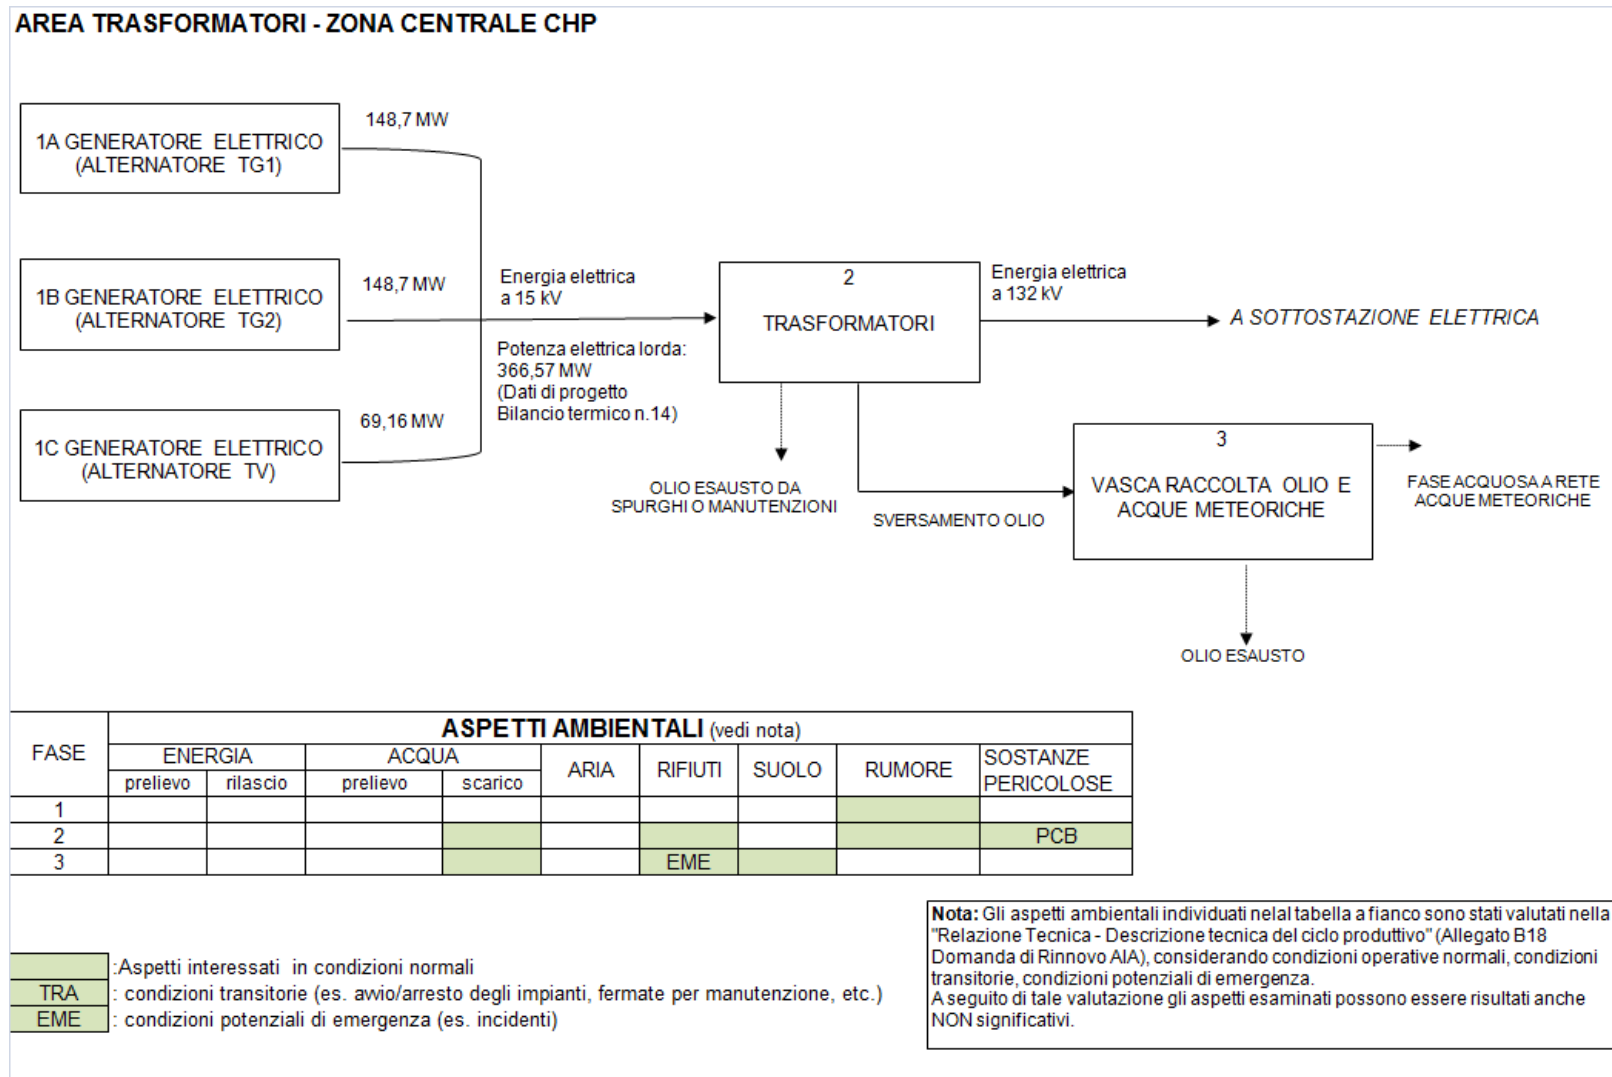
AREA TRASFORMATORI - ZONA CENTRALE CHP

1A GENERATORE ELETTRICO (ALTERNATORE TG1)

148,7 MW

1B GENERATORE ELETTRICO (ALTERNATORE TG2)

148,7 MW

1C GENERATORE ELETTRICO (ALTERNATORE TV)

69,16 MW

Energia elettrica a 15 kV

Potenza elettrica lorda: 366,57 MW (Dati di progetto Bilancio termico n.14)

2
TRASFORMATORI

Energia elettrica a 132 kV

A SOTTOSTAZIONE ELETTRICA

OLIO ESAUSTO DA SPURGHI O MANUTENZIONI

SVERSAMENTO OLIO

3
VASCA RACCOLTA OLIO E ACQUE METEORICHE

FASE ACQUOSA A RETE ACQUE METEORICHE

OLIO ESAUSTO

| FASE | ASPETTI AMBIENTALI (vedi nota) | | | | | | | | |
|---|---|---|---|---|---|---|---|---|---|
| | ENERGIA | | ACQUA | | ARIA | RIFIUTI | SUOLO | RUMORE | SOSTANZE PERICOLOSE |
| | prelievo | rilascio | prelievo | scarico | | | | | |
| 1 | | | | | | | | | |
| 2 | | | | | | | | | PCB |
| 3 | | | | | | EME | | | |

:Aspetti interessati in condizioni normali
TRA : condizioni transitorie (es. avvio/arresto degli impianti, fermate per manutenzione, etc.)
EME : condizioni potenziali di emergenza (es. incidenti)

Nota: Gli aspetti ambientali individuati nelal tabella a fianco sono stati valutati nella "Relazione Tecnica - Descrizione tecnica del ciclo produttivo" (Allegato B18 Domanda di Rinnovo AIA), considerando condizioni operative normali, condizioni transitorie, condizioni potenziali di emergenza.
A seguito di tale valutazione gli aspetti esaminati possono essere risultati anche NON significativi.